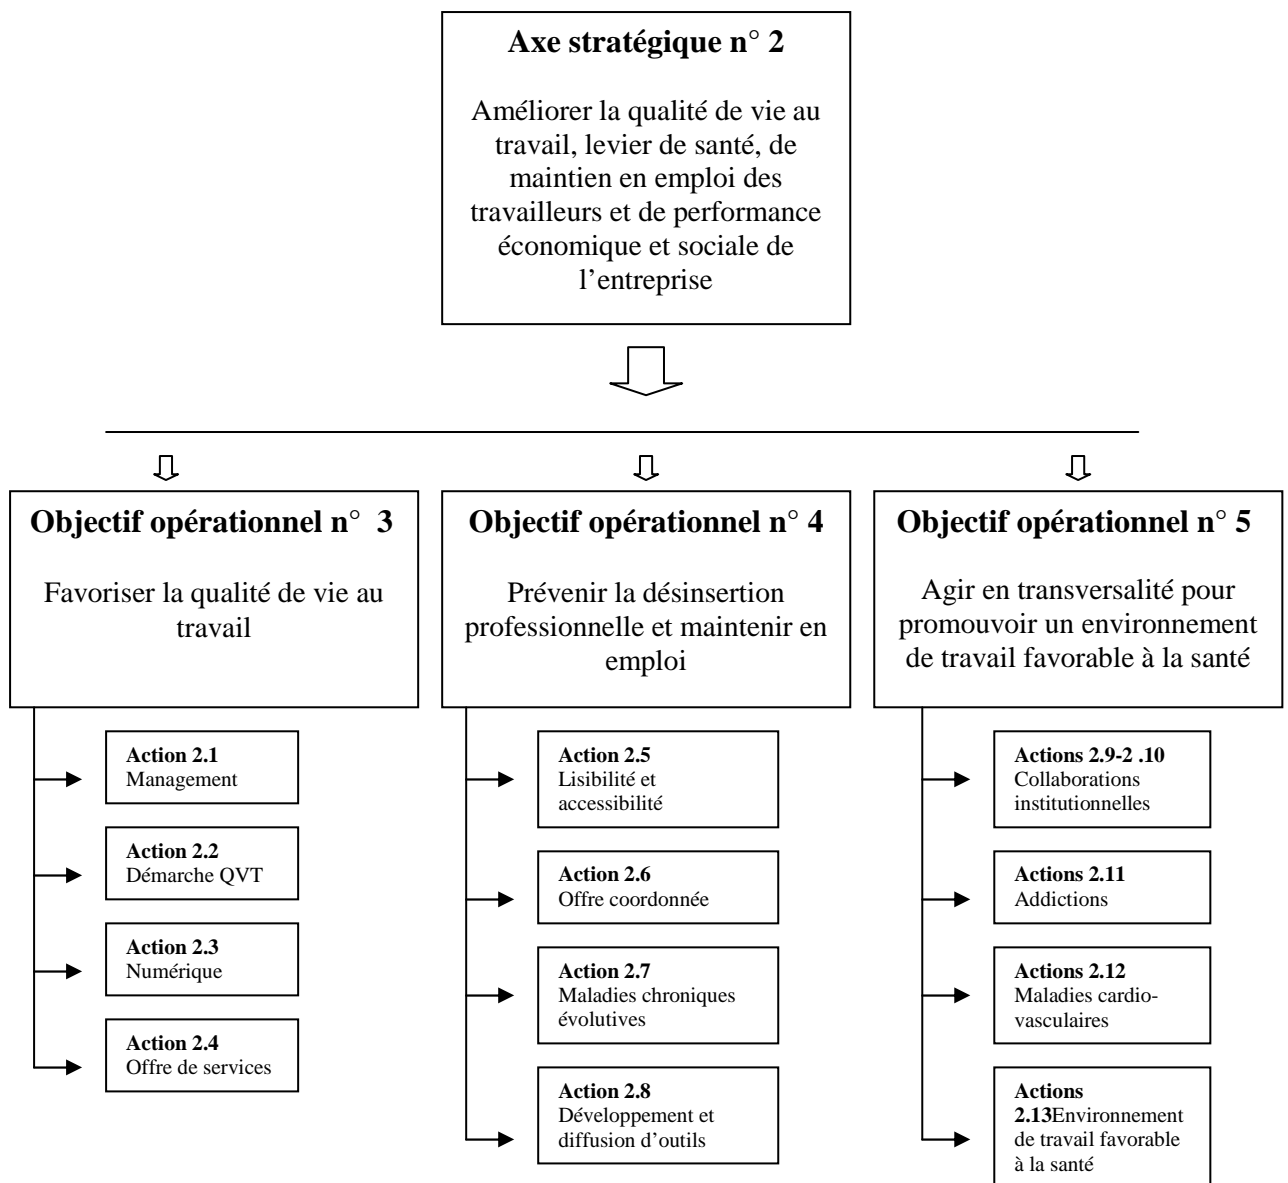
**Axe stratégique n° 2**

Améliorer la qualité de vie au travail, levier de santé, de maintien en emploi des travailleurs et de performance économique et sociale de l'entreprise

**Objectif opérationnel n° 3**

Favoriser la qualité de vie au travail

**Action 2.1**
Management

**Action 2.2**
Démarche QVT

**Action 2.3**
Numérique

**Action 2.4**
Offre de services

**Objectif opérationnel n° 4**

Prévenir la désinsertion professionnelle et maintenir en emploi

**Action 2.5**
Lisibilité et accessibilité

**Action 2.6**
Offre coordonnée

**Action 2.7**
Maladies chroniques évolutives

**Action 2.8**
Développement et diffusion d'outils

**Objectif opérationnel n° 5**

Agir en transversalité pour promouvoir un environnement de travail favorable à la santé

**Actions 2.9-2 .10**
Collaborations institutionnelles

**Actions 2.11**
Addictions

**Actions 2.12**
Maladies cardio-vasculaires

**Actions 2.13**Environnement de travail favorable à la santé